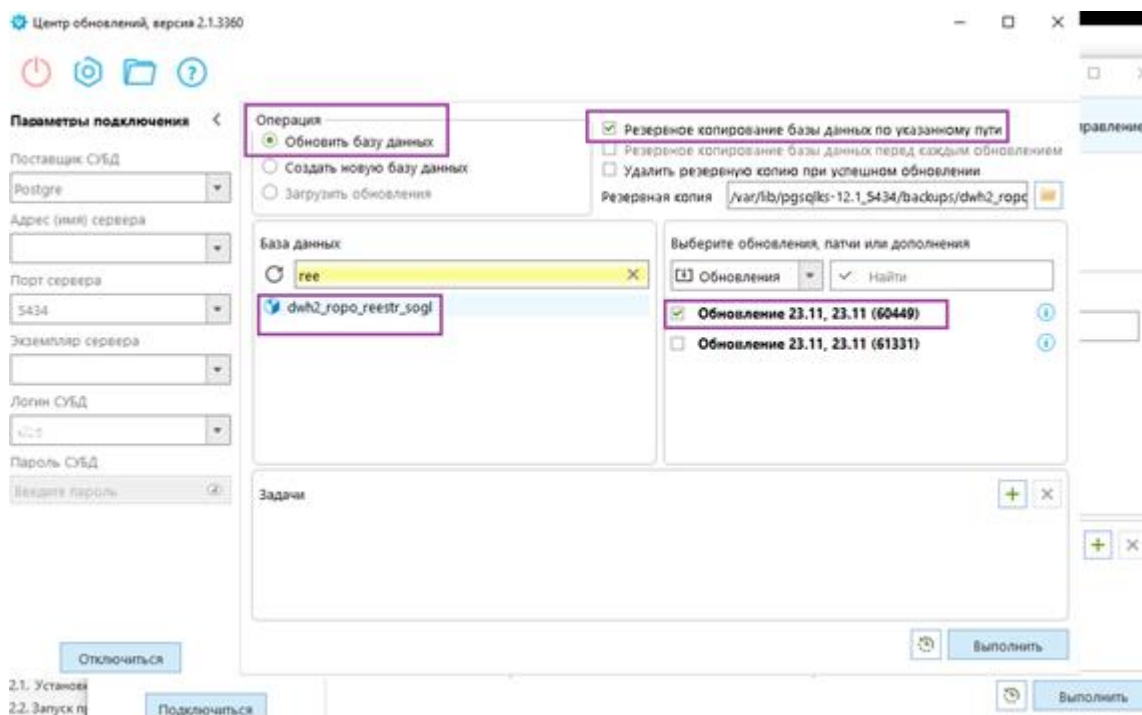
Центр обновлений, версия 2.1.3360

Параметры подключения

Поставщик СУБД

Postgre

Адрес (имя) сервера

Порт сервера

5434

Экземпляр сервера

Логин СУБД

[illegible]

Пароль СУБД

Введите пароль

Отключиться

Операция

Обновить базу данных

Создать новую базу данных

Загрузить обновления

Резервное копирование базы данных по указанному пути

Резервное копирование базы данных перед каждым обновлением

Удалить резервную копию при успешном обновлении

Резервная копия /var/lib/pgsqlks-12.1_5434/backups/dwh2_ropc

База данных

ree

dwh2_ropo_reestr_sogl

Выберите обновления, патчи или дополнения

Обновления

Найти

Обновление 23.11, 23.11 (60449)

Обновление 23.11, 23.11 (61331)

Задачи

Выполнить

правление

Выполнить

2.1. Установ

2.2. Запуск п

Подключиться